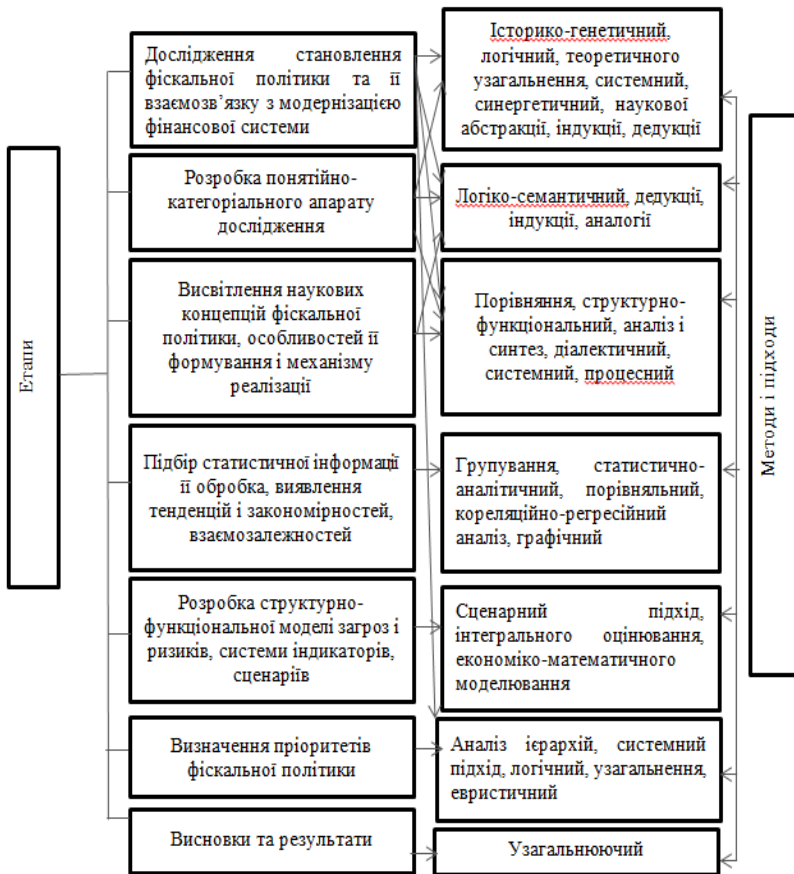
Етапи

Дослідження становлення фіскальної політики та її взаємозв’язку з модернізацією фінансової системи

Розробка понятійно-категоріального апарату дослідження

Висвітлення наукових концепцій фіскальної політики, особливостей її формування і механізму реалізації

Підбір статистичної інформації її обробка, виявлення тенденцій і закономірностей, взаємозалежностей

Розробка структурно-функціональної моделі загроз і ризиків, системи індикаторів, сценаріїв

Визначення пріоритетів фіскальної політики

Висновки та результати

Історико-генетичний, логічний, теоретичного узагальнення, системний, синергетичний, наукової абстракції, індукції, дедукції

Логіко-семантичний, дедукції, індукції, аналогії

Порівняння, структурно-функціональний, аналіз і синтез, діалектичний, системний, процесний

Групування, статистично-аналітичний, порівняльний, кореляційно-регресійний аналіз, графічний

Сценарний підхід, інтегрального оцінювання, економіко-математичного моделювання

Аналіз ієрархій, системний підхід, логічний, узагальнення, евристичний

Узагальнюючий

Методи і підходи